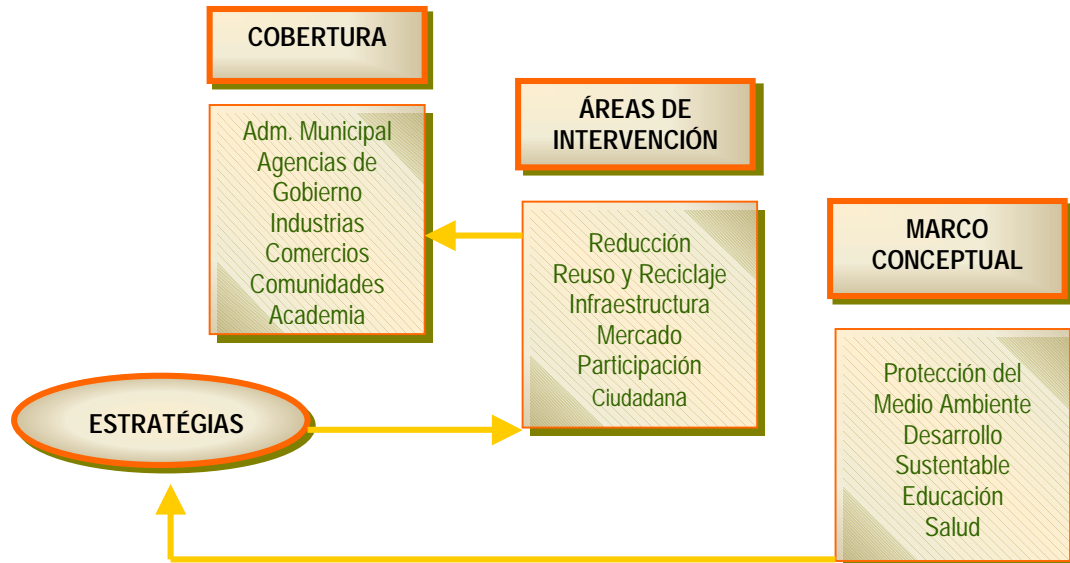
COBERTURA

Adm. Municipal
Agencias de Gobierno
Industrias
Comercios
Comunidades
Academia

ÁREAS DE INTERVENCIÓN

Reducción
Reuso y Reciclaje
Infraestructura
Mercado
Participación Ciudadana

MARCO CONCEPTUAL

Protección del Medio Ambiente
Desarrollo Sustentable
Educación
Salud

ESTRATÉGIAS